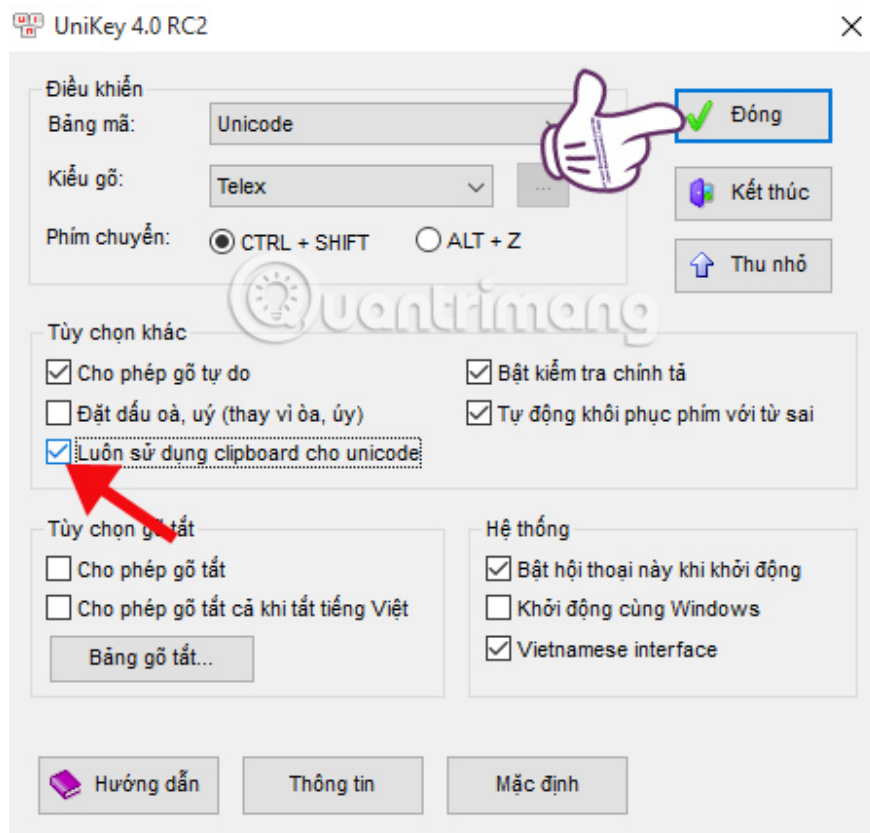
UniKey 4.0 RC2

Điều khiển
Bảng mã: Unicode
Kiểu gõ: Telex
...
Phím chuyển: CTRL + SHIFT ALT + Z

Đóng
Kết thúc
Thu nhỏ

Quantrimang

Tùy chọn khác
Cho phép gõ tự do
Đặt dấu oà, uý (thay vì òa, úy)
Luôn sử dụng clipboard cho unicode
Bật kiểm tra chính tả
Tự động khôi phục phím với từ sai

Tùy chọn gõ tắt
Cho phép gõ tắt
Cho phép gõ tắt cả khi tắt tiếng Việt
Bảng gõ tắt...

Hệ thống
Bật hội thoại này khi khởi động
Khởi động cùng Windows
Vietnamese interface

Hướng dẫn
Thông tin
Mặc định